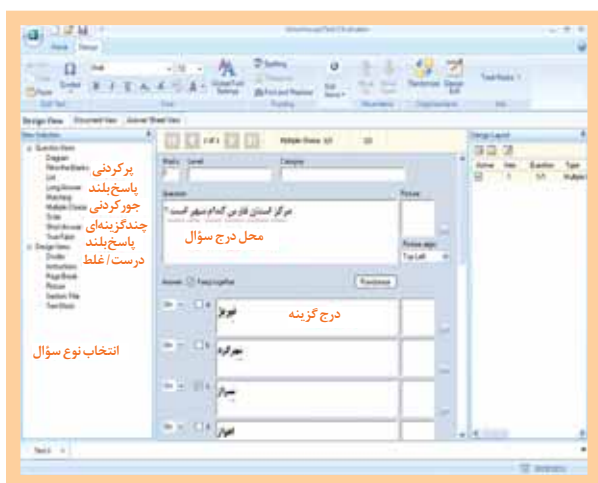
Home Design

Paste
Edit Text
Symbol
Arial
Font
Unicode Font Settings
Spelling
Thesaurus
Find and Replace
Proofing
Add Items
Move Up
Move Down
Movement
Randomize
Design Grid
Organization
Tool Books
Info

Design View Document View Answer Sheet View

Item Selection
Question Items
Diagram
Fill in the Blanks
List
Long Answer
Matching
Multiple Choice
Order
Short Answer
True/False
Design Items
Divider
Instructions
Page Break
Picture
Section Title
Text Block

پرکردنی
پاسخ‌بلند
جورکردنی
چندگزینه‌ای
پاسخ‌بلند
درست/غلط

انتخاب نوع سؤال

2 of 5
Multiple Choice
Marks
Level
Category
Question
مرکز استان فارس کدام شهر است؟
محل درج سؤال
Picture
Picture align
Top Left
Answer
Keep together
Randomize
درج گزینه
تبریز
خرم‌آباد
شیراز
اهواز

Design Layout
Active
Item
Question
Type
1
1/1
Multiple

Test1